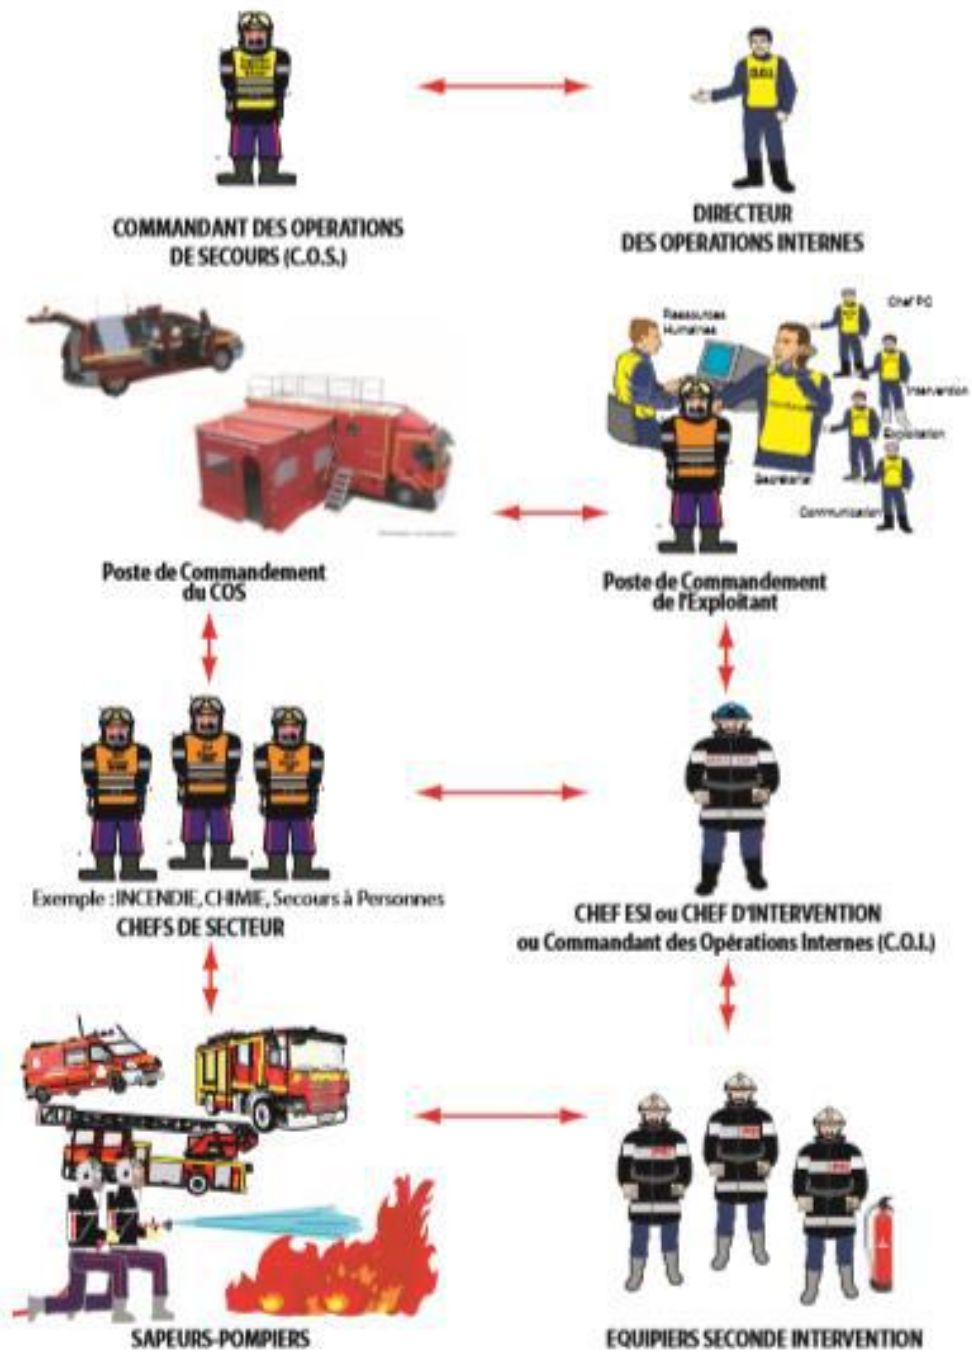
COMMANDANT DES OPERATIONS DE SECOURS (C.O.S.)

DIRECTEUR DES OPERATIONS INTERNES

Ressources Humaines

Chef PC

Intervention

Exploitation

Secrétariat

Communication

Poste de Commandement du COS

Poste de Commandement de l'Exploitant

Exemple : INCENDIE, CHIMIE, Secours à Personnes
CHEFS DE SECTEUR

CHEF ESI ou CHEF D'INTERVENTION ou Commandant des Opérations Internes (C.O.I.)

SAPEURS-POMPIERS

EQUIPIERS SECONDE INTERVENTION